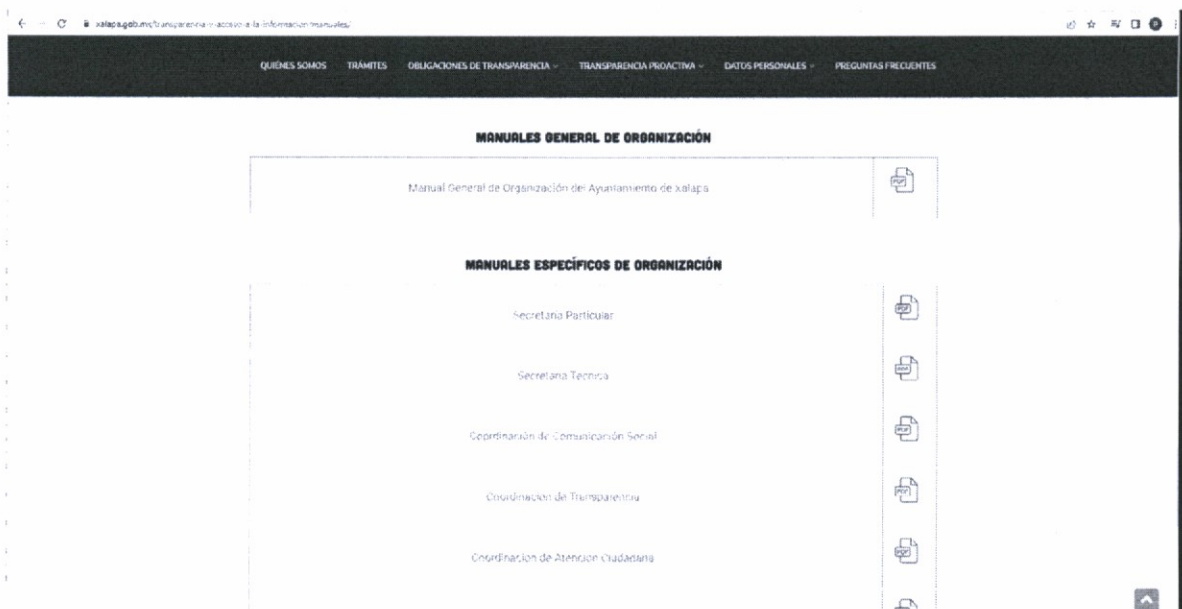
xalapa.gob.mx/transparencia-y-acceso-a-la-informacion/manuales/

QUIÉNES SOMOS TRÁMITES OBLIGACIONES DE TRANSPARENCIA TRANSPARENCIA PROACTIVA DATOS PERSONALES PREGUNTAS FRECUENTES

MANUALES GENERAL DE ORGANIZACIÓN

| Manual General de Organización del Ayuntamiento de Xalapa | PDF |

MANUALES ESPECÍFICOS DE ORGANIZACIÓN

| Secretaría Particular | PDF |
|---|---|
| Secretaría Técnica | PDF |
| Coordinación de Comunicación Social | PDF |
| Coordinación de Transparencia | PDF |
| Coordinación de Atención Ciudadana | PDF |